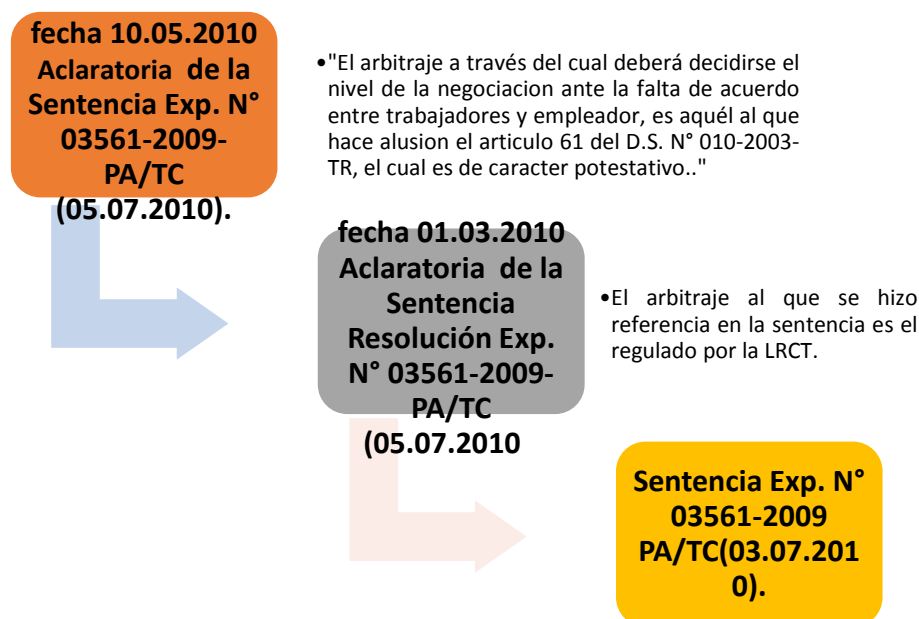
fecha 10.05.2010 Aclaratoria de la Sentencia Exp. N° 03561-2009-PA/TC (05.07.2010).

•"El arbitraje a través del cual deberá decidirse el nivel de la negociacion ante la falta de acuerdo entre trabajadores y empleador, es aquél al que hace alusion el articulo 61 del D.S. N° 010-2003-TR, el cual es de caracter potestativo.."

fecha 01.03.2010 Aclaratoria de la Sentencia Resolución Exp. N° 03561-2009-PA/TC (05.07.2010

•El arbitraje al que se hizo referencia en la sentencia es el regulado por la LRCT.

Sentencia Exp. N° 03561-2009 PA/TC(03.07.2010).